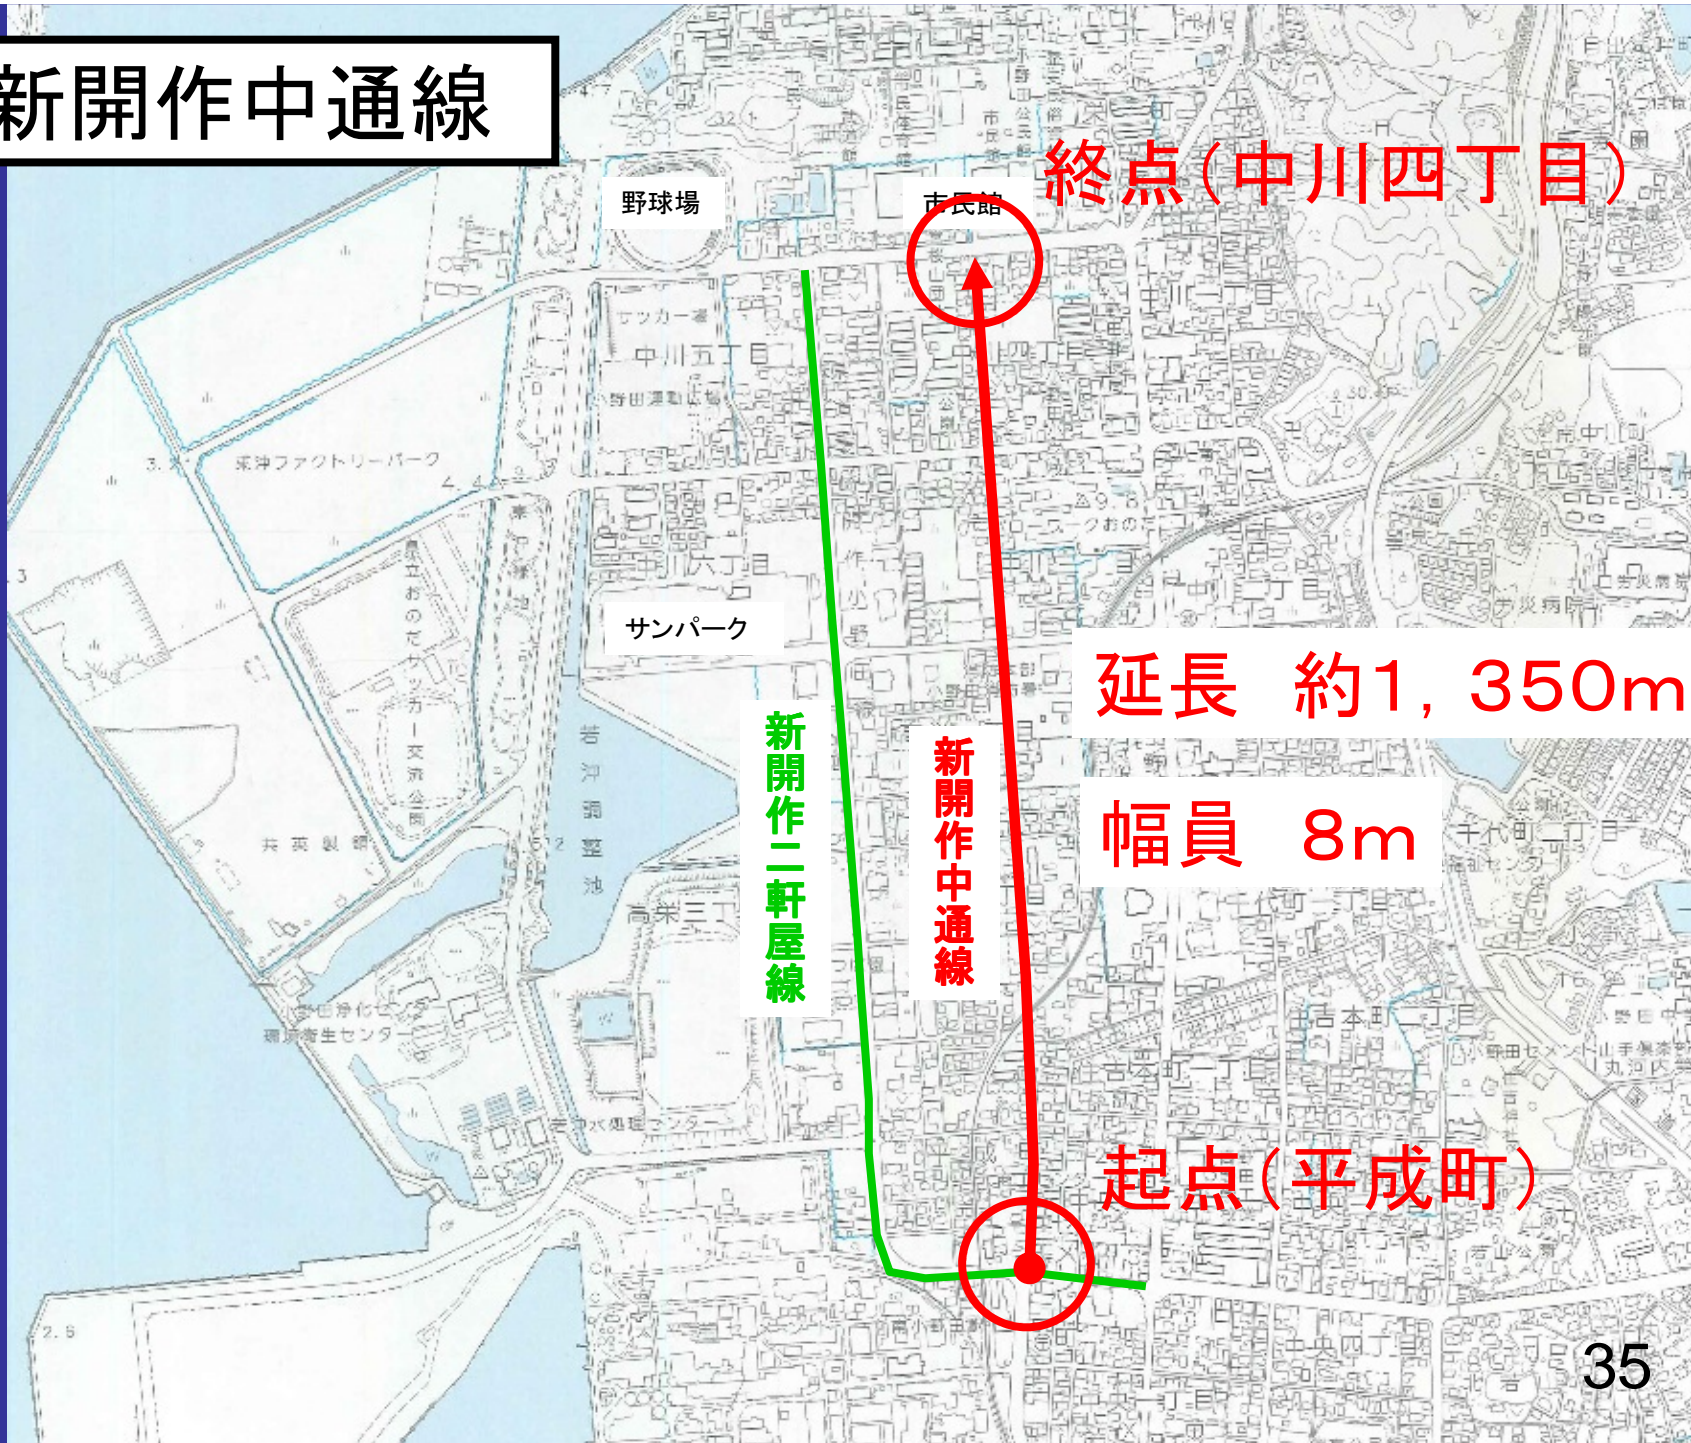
新開作中通線

野球場

市民館

終点(中川四丁目)

サッカー場

中川五丁目

野田運動広場

求沖ファクトリーパーク

中川六丁目

サンパーク

延長　約1，350m

幅員　8m

新開作二軒屋線

新開作中通線

県立おのだサッカー交流公園

若沖調整池

共英製鋼

高栄三丁目

千代町二丁目

千代町一丁目

日の出町二丁目

日の出町一丁目

起点(平成町)

中央四丁目

35